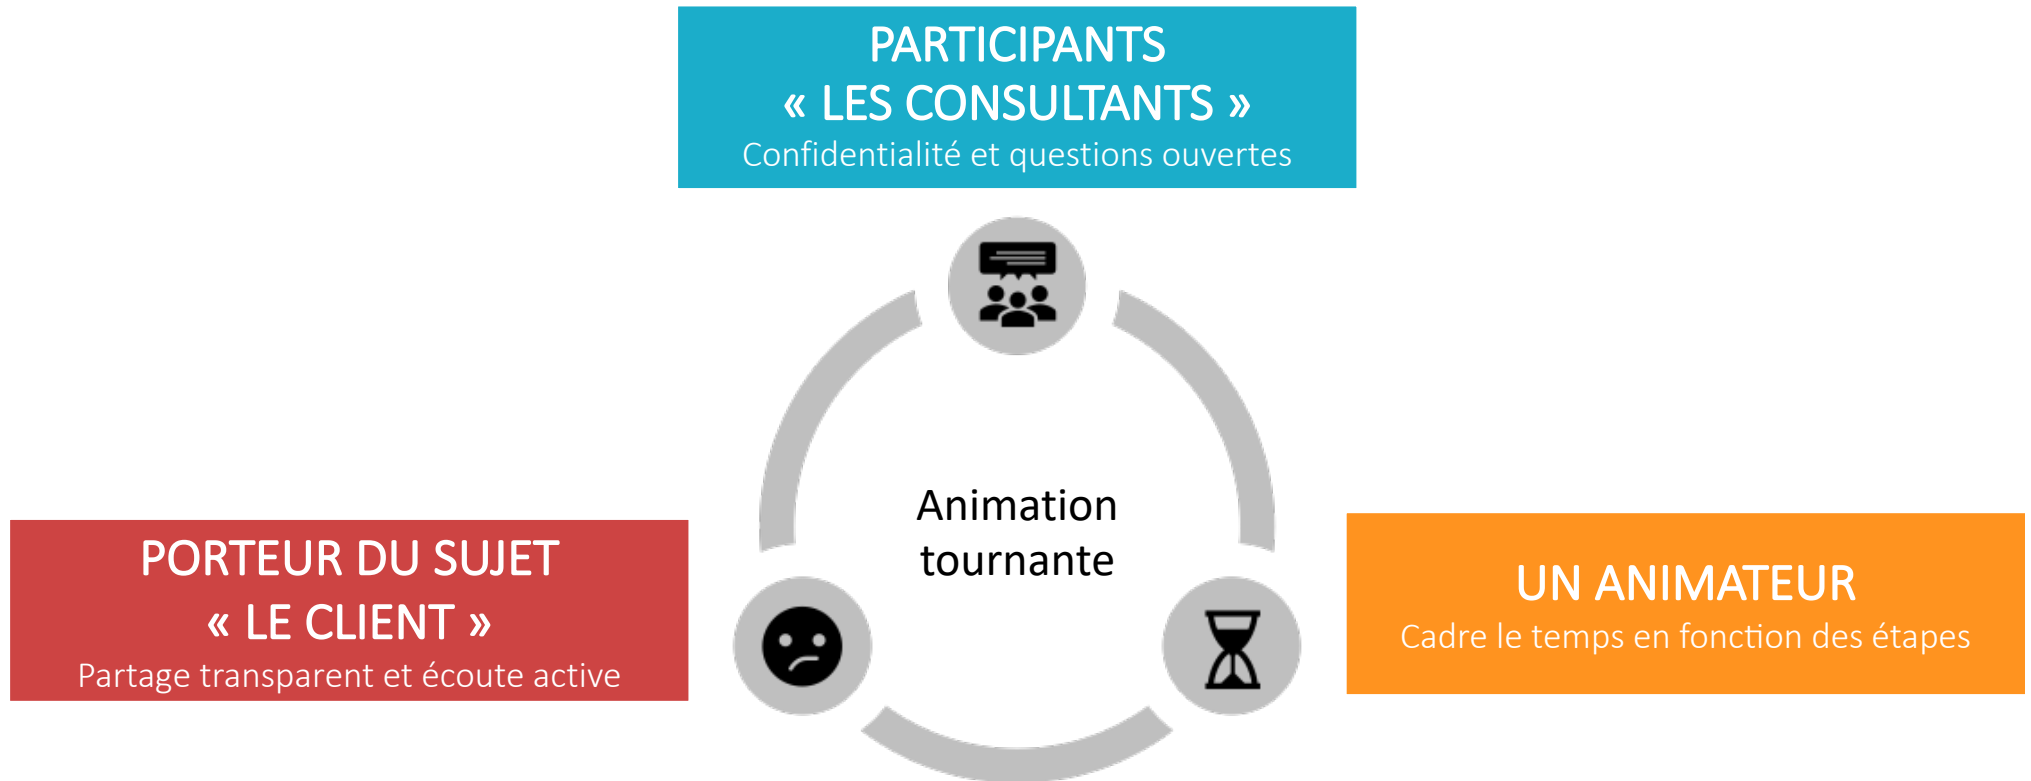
PARTICIPANTS
« LES CONSULTANTS »
Confidentialité et questions ouvertes

Animation tournante

PORTEUR DU SUJET
« LE CLIENT »
Partage transparent et écoute active

UN ANIMATEUR
Cadre le temps en fonction des étapes